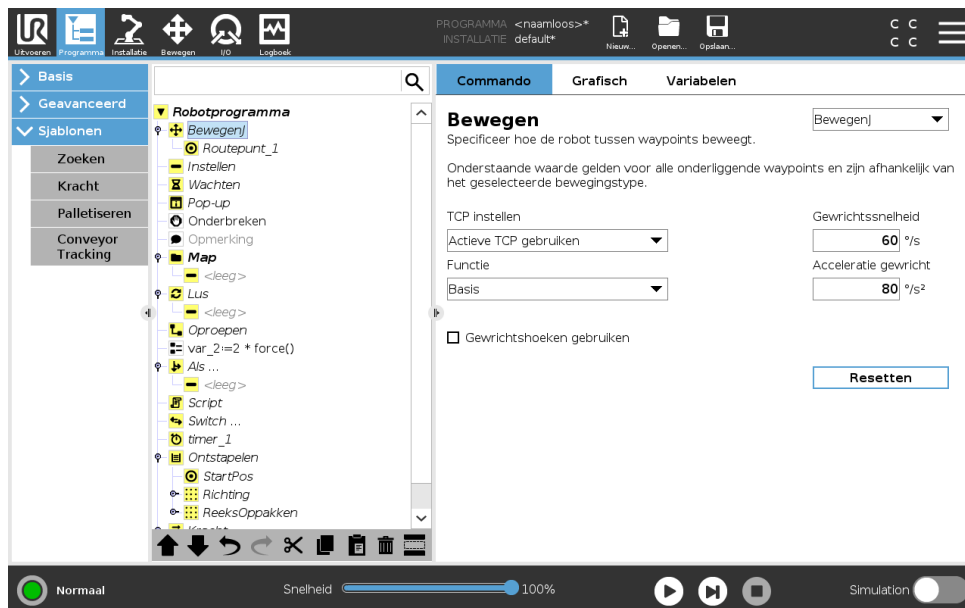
Uitvoeren Programma Installatie Bewegen I/O Logboek

PROGRAMMA <naamloos>*
INSTALLATIE default*

Nieuw... Openen... Opslaan...

C C
C C

Basis
Geavanceerd
Sjablonen
Zoeken
Kracht
Palletiseren
Conveyor Tracking

Robotprogramma
BewegenJ
Routepunt_1
Instellen
Wachten
Pop-up
Onderbreken
Opmerking
Map
<leeg>
Lus
<leeg>
Oproepen
var_2:=2 * force()
Als ...
<leeg>
Script
Switch ...
timer_1
Ontstapelen
StartPos
Richting
ReeksOppakken
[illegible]

Commando Grafisch Variabelen

Bewegen
Specificeer hoe de robot tussen waypoints beweegt.

BewegenJ

Onderstaande waarde gelden voor alle onderliggende waypoints en zijn afhankelijk van het geselecteerde bewegingstype.

TCP instellen
Actieve TCP gebruiken

Gewrichtssnelheid
60 °/s

Functie
Basis

Acceleratie gewricht
80 °/s²

Gewrichtshoeken gebruiken

Resetten

Normaal
Snelheid 100%
Simulation